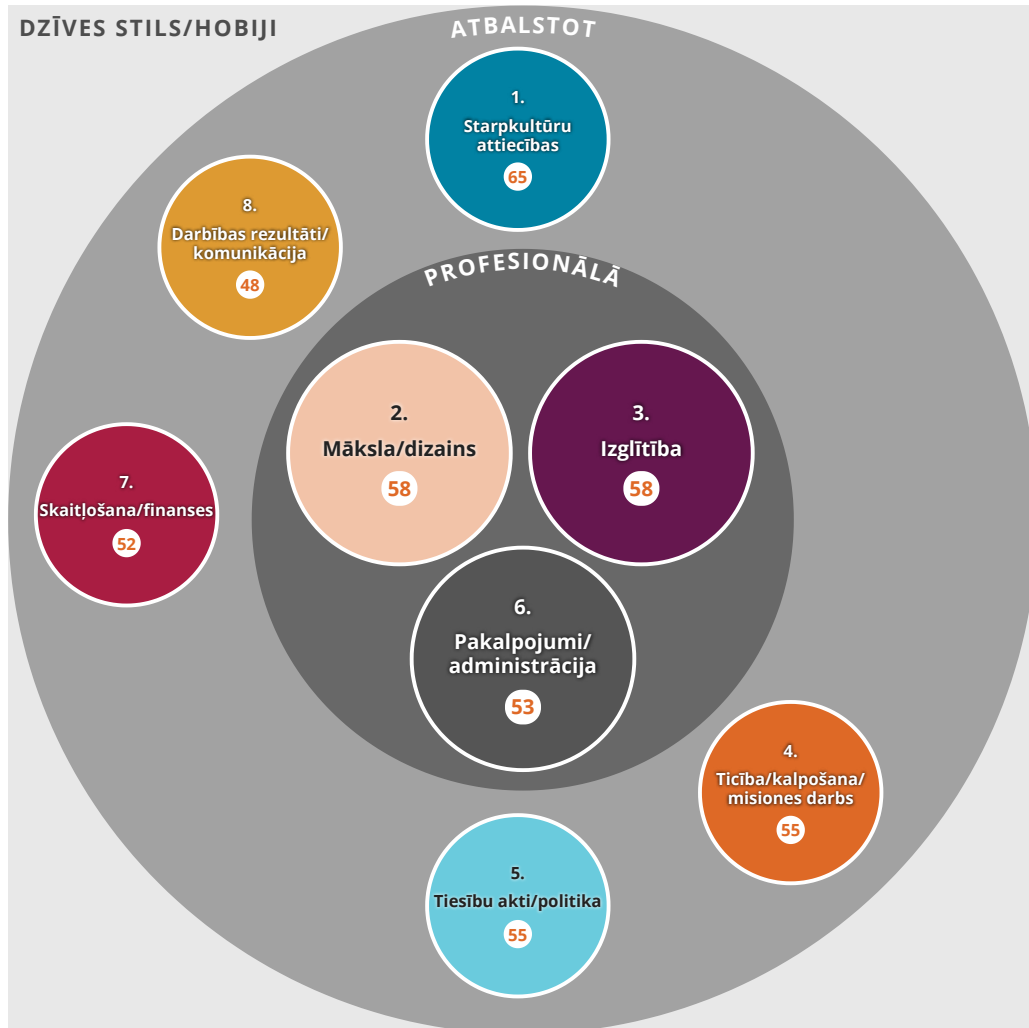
DZĪVES STILS/HOBIJI

ATBALSTOT

1.
Starpkultūru attiecības
65

8.
Darbības rezultāti/ komunikācija
48

PROFESIONĀLĀ

2.
Māksla/dizains
58

3.
Izglītība
58

7.
Skaitļošana/finanses
52

6.
Pakalpojumi/ administrācija
53

4.
Ticība/kalpošana/ misiones darbs
55

5.
Tiesību akti/politika
55